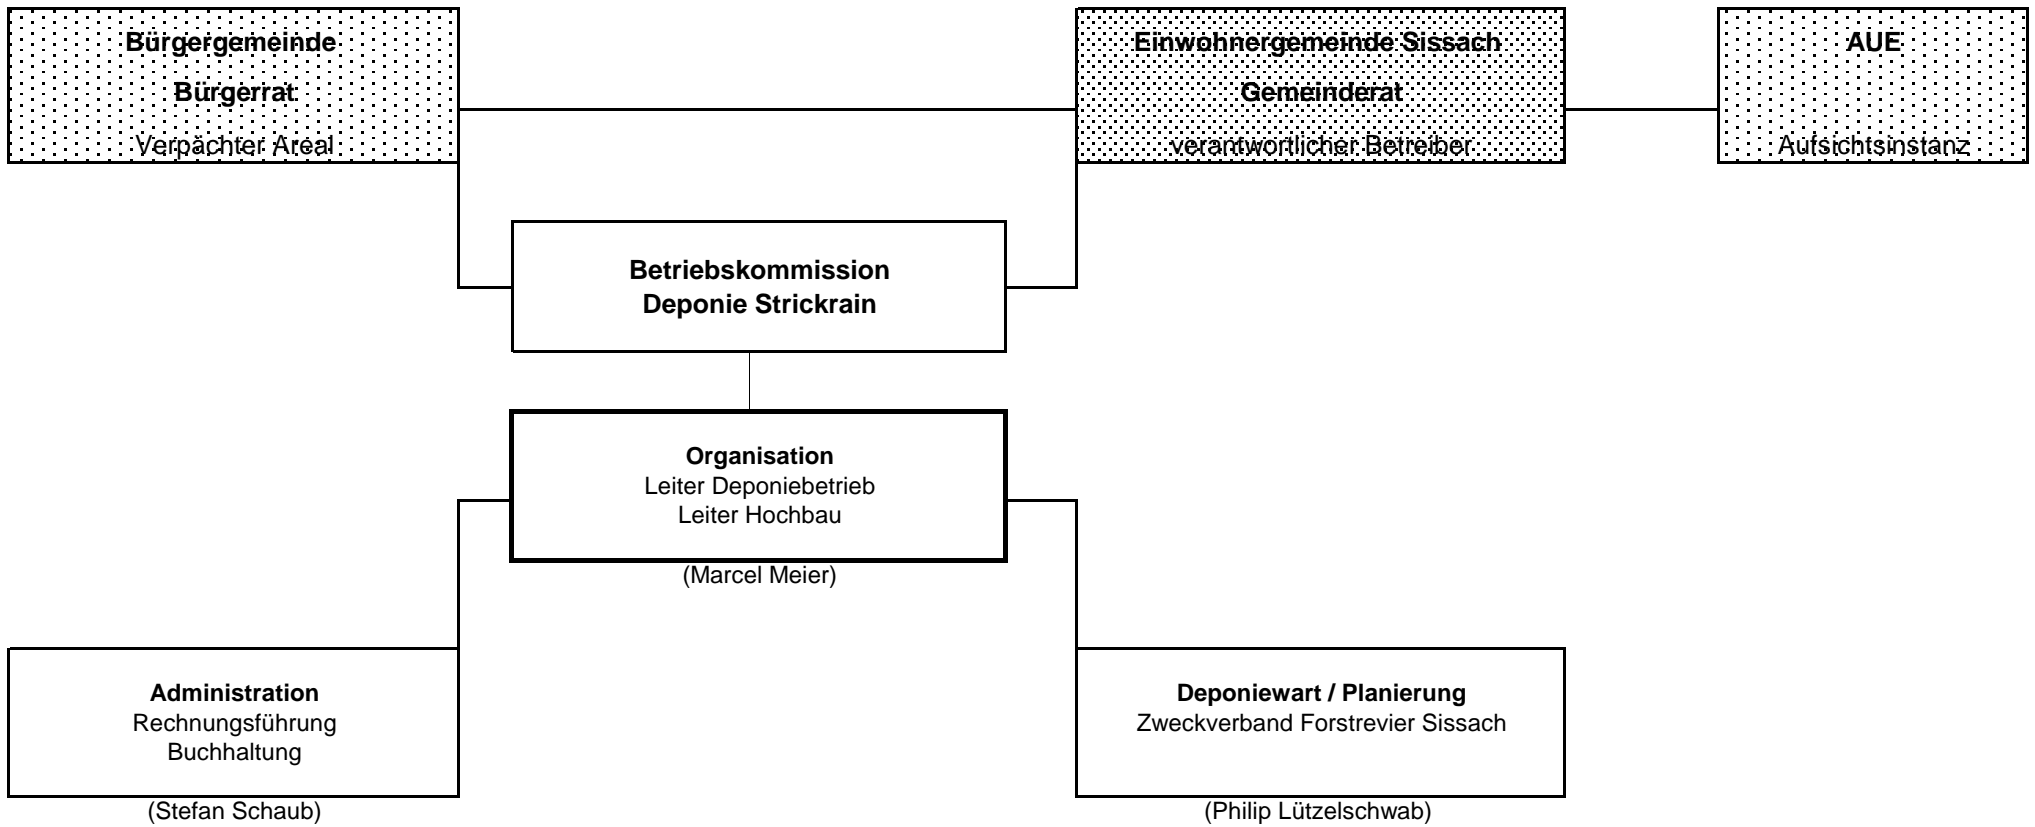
Bürgergemeinde
Bürgerrat
Verpächter Areal

Einwohnergemeinde Sissach
Gemeinderat
verantwortlicher Betreiber

AUE
Aufsichtsinstanz

Betriebskommission
Deponie Strickrain

Organisation
Leiter Deponiebetrieb
Leiter Hochbau

(Marcel Meier)

Administration
Rechnungsführung
Buchhaltung

(Stefan Schaub)

Deponiewart / Planierung
Zweckverband Forstrevier Sissach

(Philip Lützelschwab)